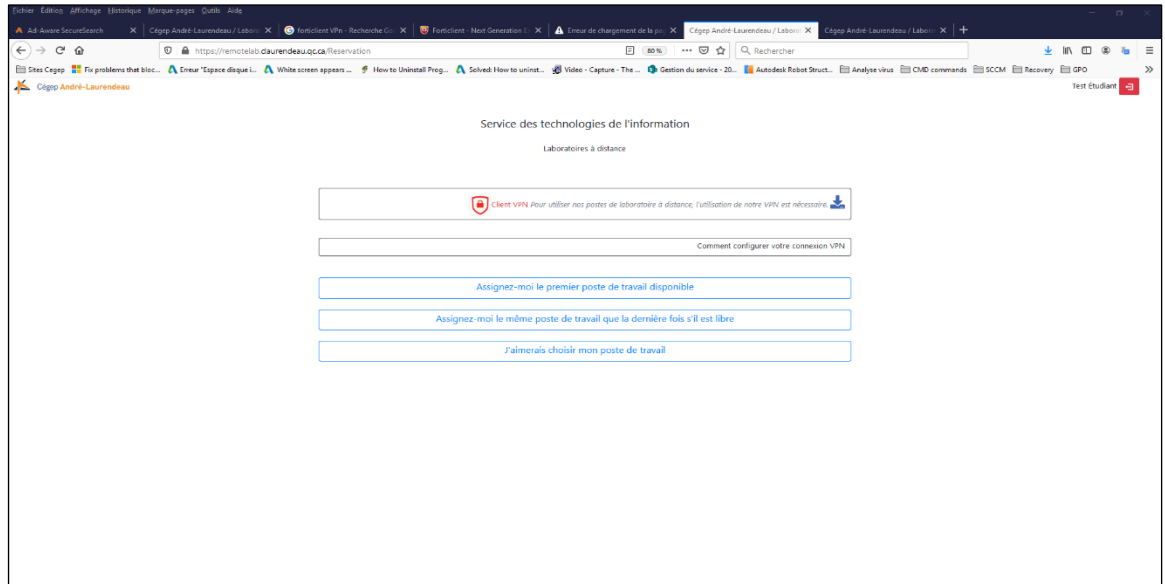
Fichier Édition Affichage Historique Marque-pages Outils Aide

Ad-Aware SecureSearch | Cégep André-Laurendeau / Labora | forticlient VPn - Recherche Go | Forticlient - Next Generation E | Erreur de chargement de la pa | Cégep André-Laurendeau / Labora | Cégep André-Laurendeau / Labora

https://remotelab.claurendeau.qc.ca/Reservation 80 % Rechercher

Sites Cegep | Fix problems that bloc... | Erreur "Espace disque i... | White screen appears ... | How to Uninstall Prog... | Solved: How to uninst... | Video - Capture - The ... | Gestion du service - 20... | Autodesk Robot Struct... | Analyse virus | CMD commands | SCCM | Recovery | GPO

Cégep André-Laurendeau

Test Étudiant

Service des technologies de l'information

Laboratoires à distance

Client VPN Pour utiliser nos postes de laboratoire à distance, l'utilisation de notre VPN est nécessaire.

Comment configurer votre connexion VPN

Assignez-moi le premier poste de travail disponible

Assignez-moi le même poste de travail que la dernière fois s'il est libre

J'aimerais choisir mon poste de travail